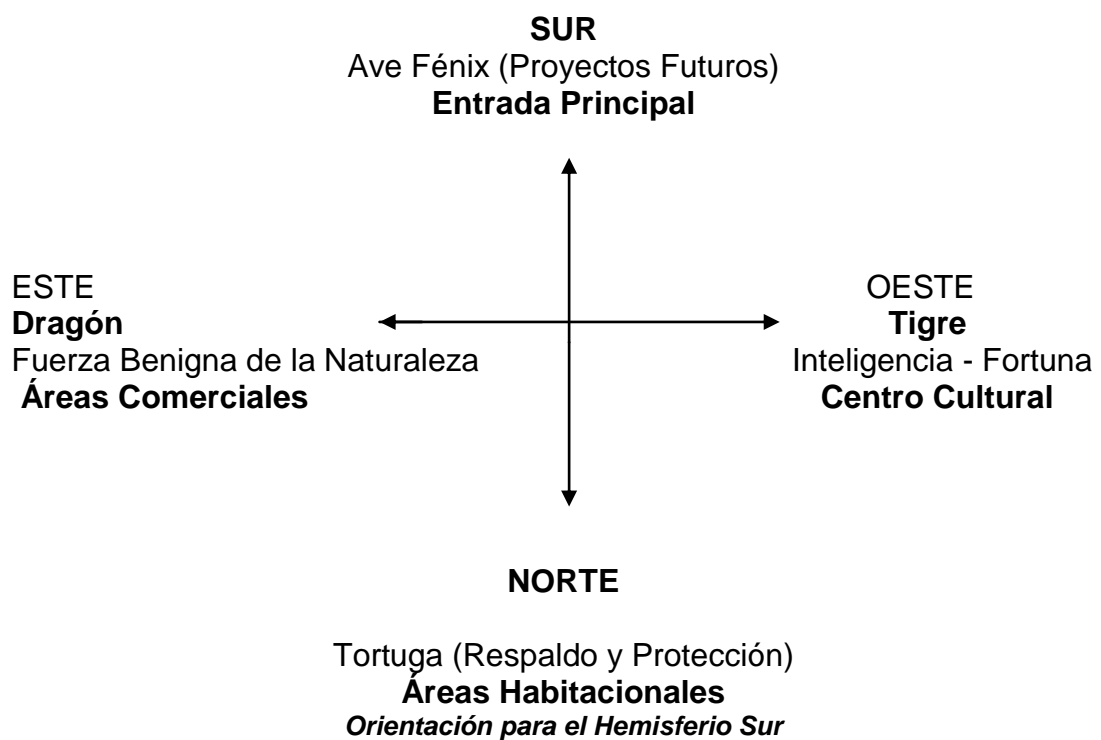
SUR
Ave Fénix (Proyectos Futuros)
Entrada Principal

ESTE
Dragón
Fuerza Benigna de la Naturaleza
Áreas Comerciales

OESTE
Tigre
Inteligencia - Fortuna
Centro Cultural

NORTE

Tortuga (Respaldo y Protección)
Áreas Habitacionales
Orientación para el Hemisferio Sur